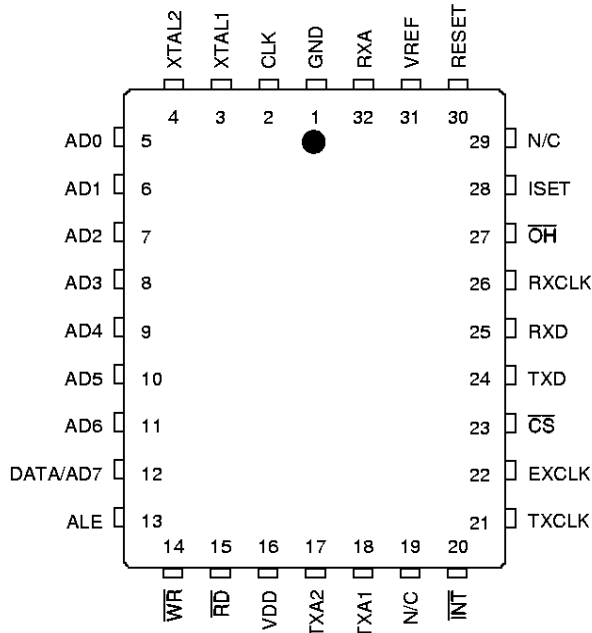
XTAL2 XTAL1 CLK GND RXA VREF RESET

4 3 2 1 32 31 30

AD0 5
AD1 6
AD2 7
AD3 8
AD4 9
AD5 10
AD6 11
DATA/AD7 12
ALE 13

29 N/C
28 ISET
27 $\overline{OH}$
26 RXCLK
25 RXD
24 TXD
23 $\overline{CS}$
22 EXCLK
21 TXCLK

14 15 16 17 18 19 20

$\overline{WR}$ $\overline{RD}$ VDD TXA2 TXA1 N/C $\overline{INT}$